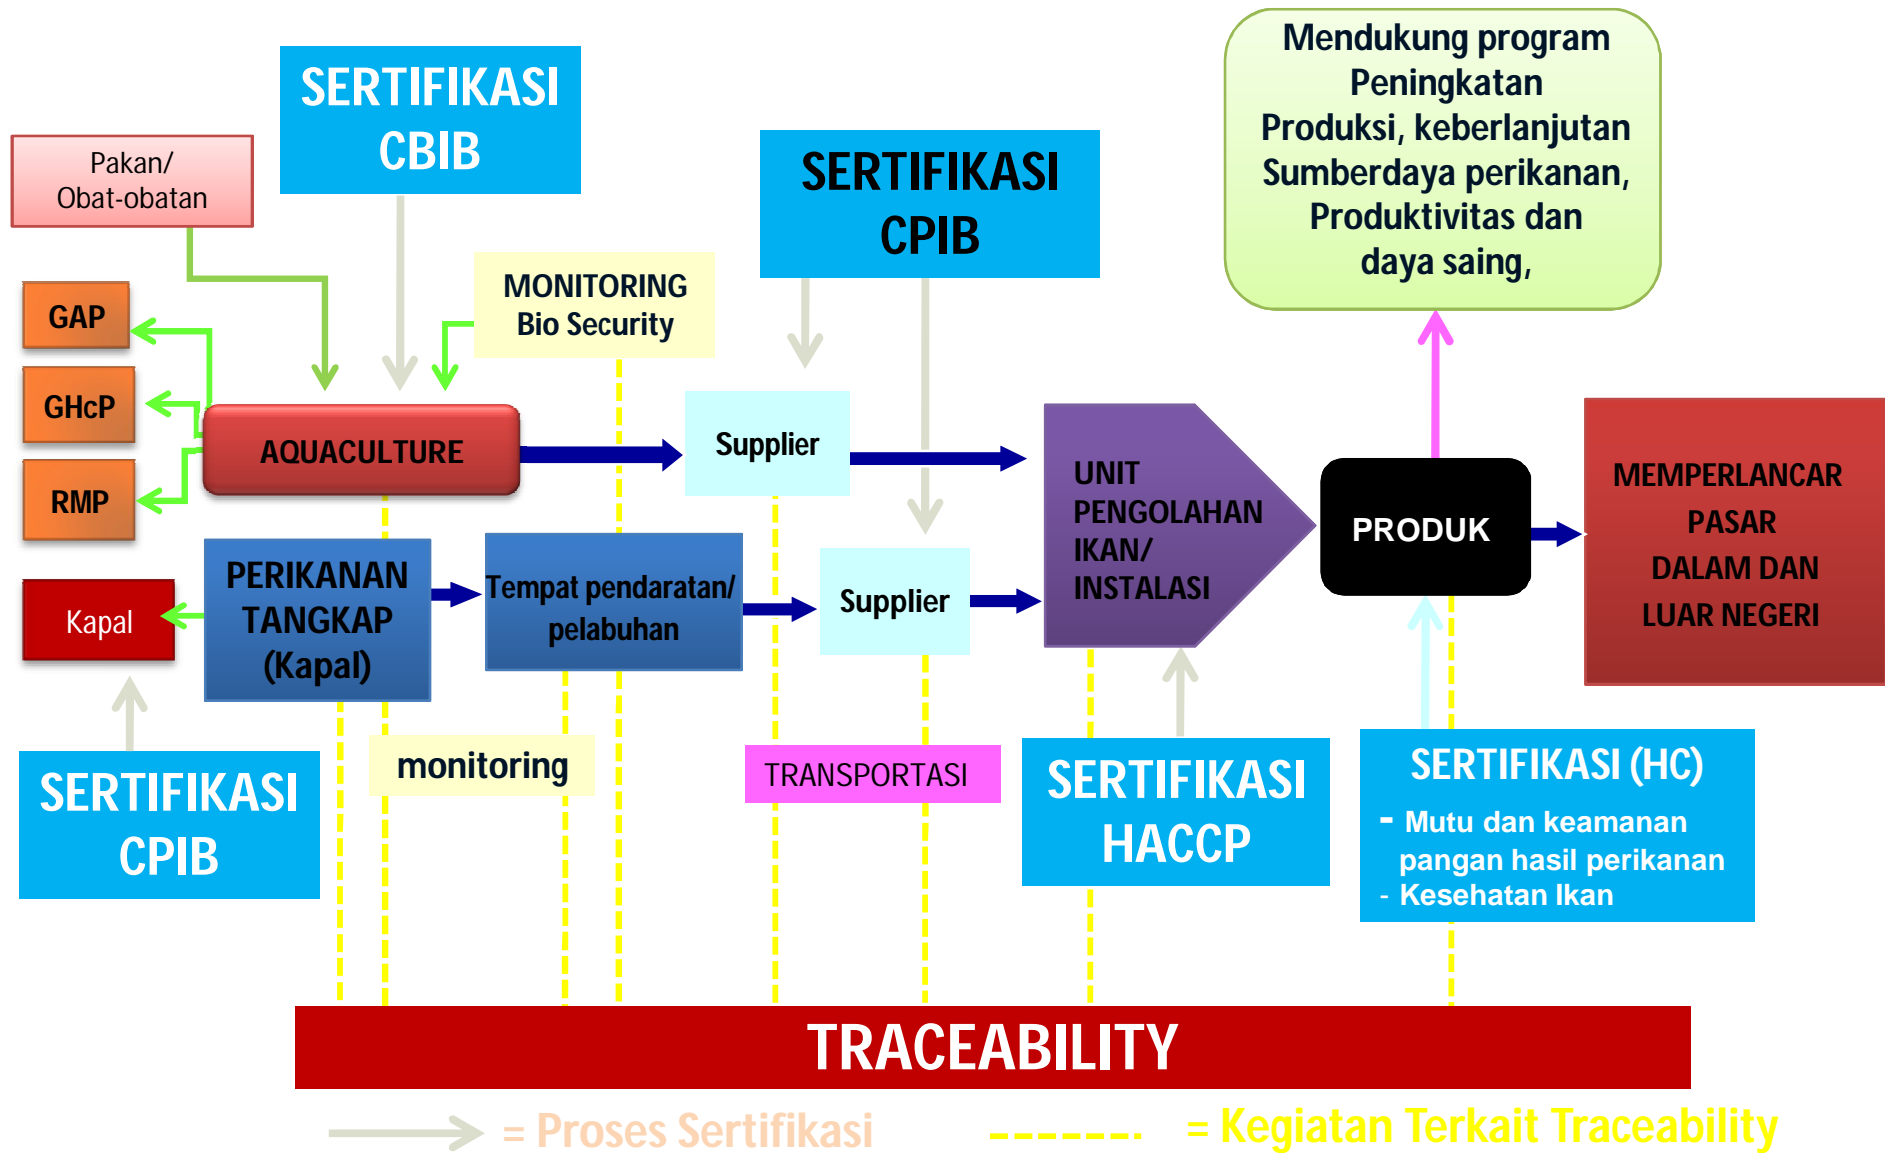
SERTIFIKASI CBIB

SERTIFIKASI CPIB

Mendukung program Peningkatan Produksi, keberlanjutan Sumberdaya perikanan, Produktivitas dan daya saing,

Pakan/ Obat-obatan

MONITORING Bio Security

GAP

GHcP

RMP

AQUACULTURE

Supplier

UNIT PENGOLAHAN IKAN/ INSTALASI

PRODUK

MEMPERLANCAR PASAR DALAM DAN LUAR NEGERI

Kapal

PERIKANAN TANGKAP (Kapal)

Tempat pendaratan/ pelabuhan

Supplier

SERTIFIKASI CPIB

monitoring

TRANSPORTASI

SERTIFIKASI HACCP

SERTIFIKASI (HC)
- Mutu dan keamanan pangan hasil perikanan
- Kesehatan Ikan

TRACEABILITY

= Proses Sertifikasi

= Kegiatan Terkait Traceability